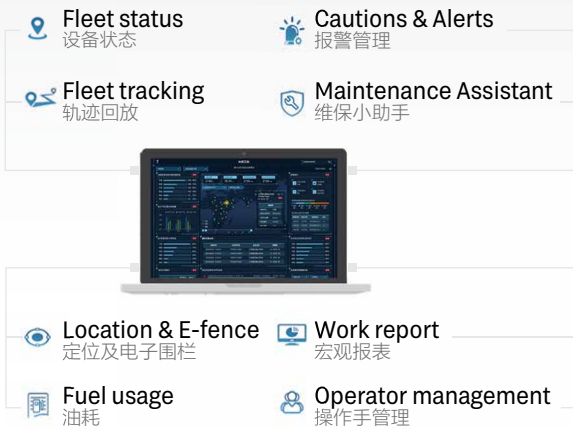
Fleet status
设备状态

Cautions & Alerts
报警管理

Fleet tracking
轨迹回放

Maintenance Assistant
维保小助手

Location & E-fence
定位及电子围栏

Work report
宏观报表

Fuel usage
油耗

Operator management
操作手管理